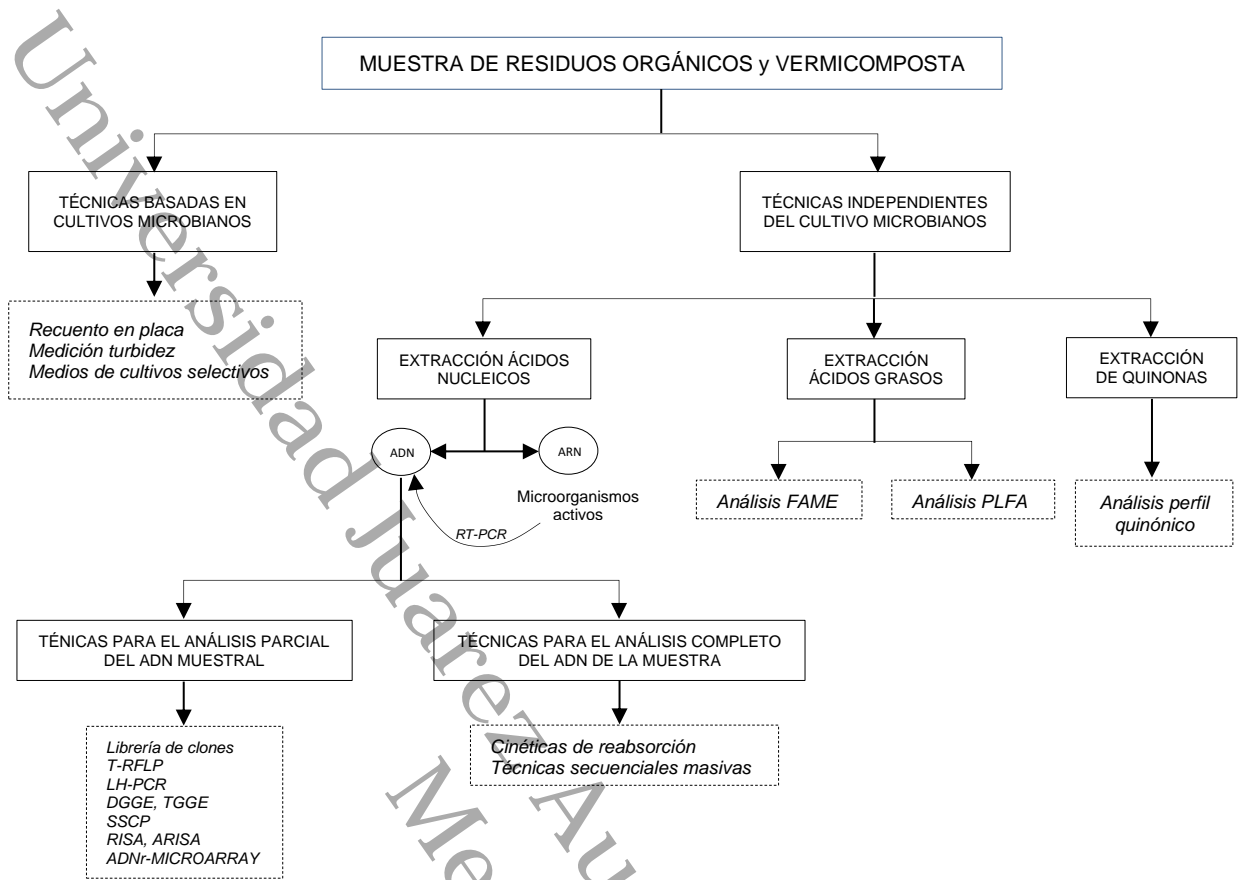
MUESTRA DE RESIDUOS ORGÁNICOS y VERMICOMPOSTA

TÉCNICAS BASADAS EN CULTIVOS MICROBIANOS

TÉCNICAS INDEPENDIENTES DEL CULTIVO MICROBIANOS

Recuento en placa
Medición turbidez
Medios de cultivos selectivos

EXTRACCIÓN ÁCIDOS NUCLEICOS

EXTRACCIÓN ÁCIDOS GRASOS

EXTRACCIÓN DE QUINONAS

ADN

ARN

Microorganismos activos

RT-PCR

Análisis FAME

Análisis PLFA

Análisis perfil quinónico

TÉNICAS PARA EL ANÁLISIS PARCIAL DEL ADN MUESTRAL

TÉCNICAS PARA EL ANÁLISIS COMPLETO DEL ADN DE LA MUESTRA

Librería de clones
T-RFLP
LH-PCR
DGGE, TGGE
SSCP
RISA, ARISA
ADNr-MICROARRAY

Cinéticas de reabsorción
Técnicas secuenciales masivas

Universidad Juárez Autónoma de Tabasco
México